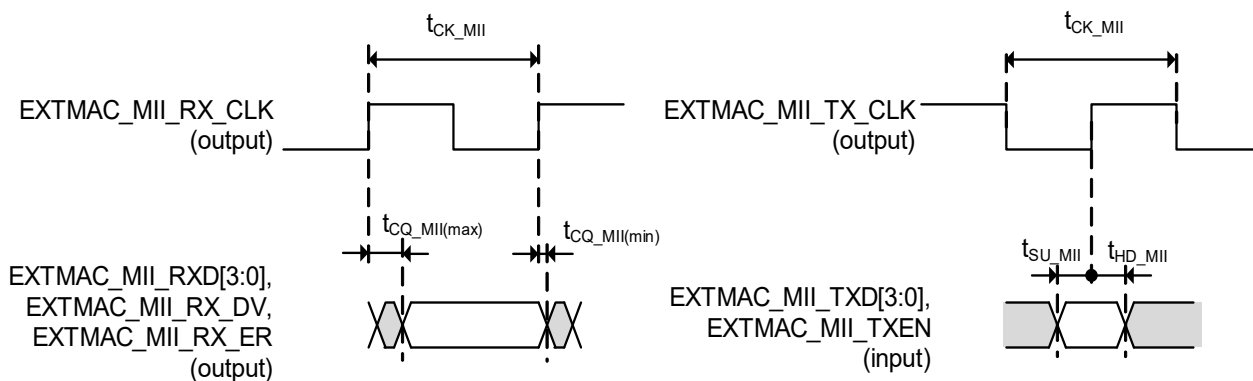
$t_{CK\_MII}$

EXTMAC_MII_RX_CLK (output)

$t_{CQ\_MII(max)}$

$t_{CQ\_MII(min)}$

EXTMAC_MII_RXD[3:0], EXTMAC_MII_RX_DV, EXTMAC_MII_RX_ER (output)

$t_{CK\_MII}$

EXTMAC_MII_TX_CLK (output)

$t_{SU\_MII}$

$t_{HD\_MII}$

EXTMAC_MII_TXD[3:0], EXTMAC_MII_TXEN (input)